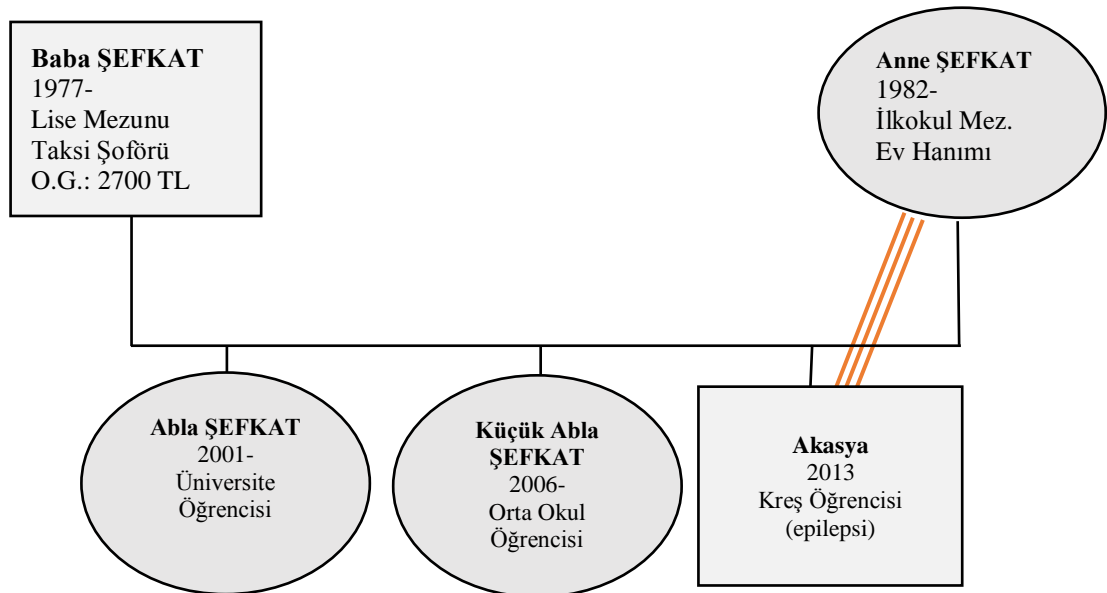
**Baba ŞEFKAT**
1977-
Lise Mezunu
Taksi Şoförü
O.G.: 2700 TL

**Anne ŞEFKAT**
1982-
İlkokul Mez.
Ev Hanımı

**Abla ŞEFKAT**
2001-
Üniversite
Öğrencisi

**Küçük Abla ŞEFKAT**
2006-
Orta Okul
Öğrencisi

**Akasya**
2013
Kreş Öğrencisi
(epilepsi)